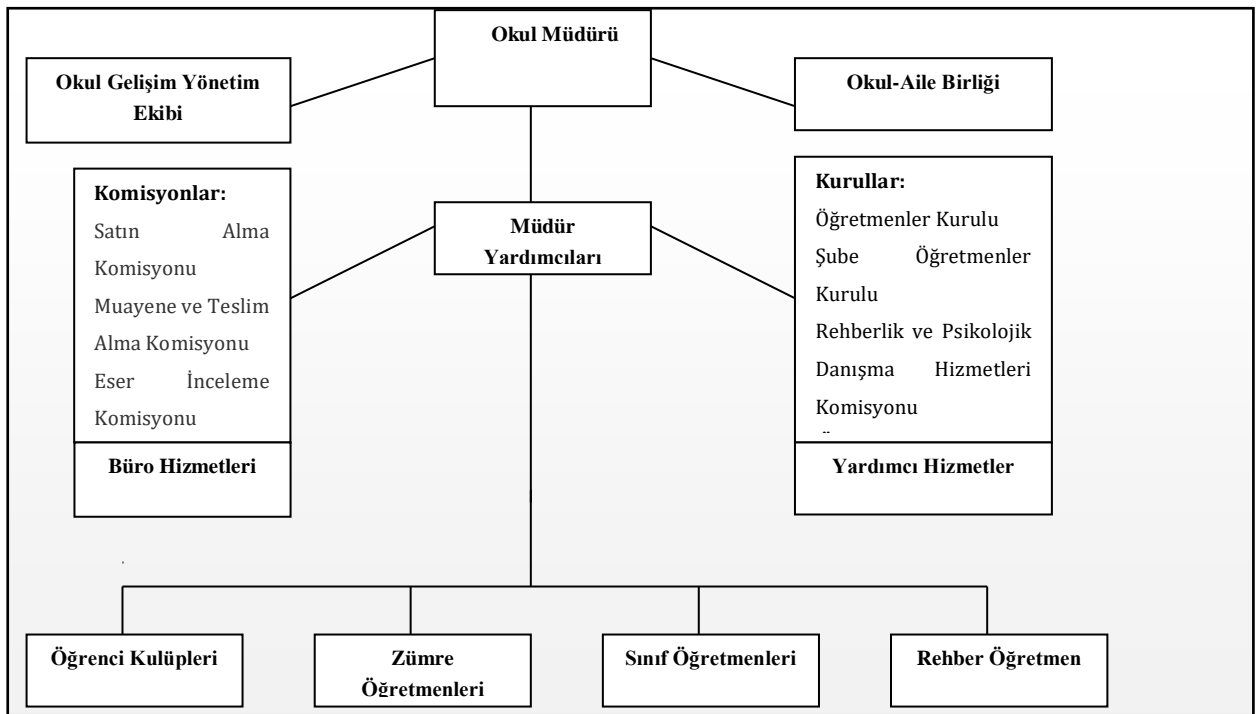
Okul Müdürü

Okul Gelişim Yönetim Ekibi

Okul-Aile Birliği

Komisyonlar:
Satın Alma Komisyonu
Muayene ve Teslim Alma Komisyonu
Eser İnceleme Komisyonu

Müdür Yardımcıları

Kurullar:
Öğretmenler Kurulu
Şube Öğretmenler Kurulu
Rehberlik ve Psikolojik Danışma Hizmetleri Komisyonu
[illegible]

Büro Hizmetleri

Yardımcı Hizmetler

Öğrenci Kulüpleri

Zümre Öğretmenleri

Sınıf Öğretmenleri

Rehber Öğretmen